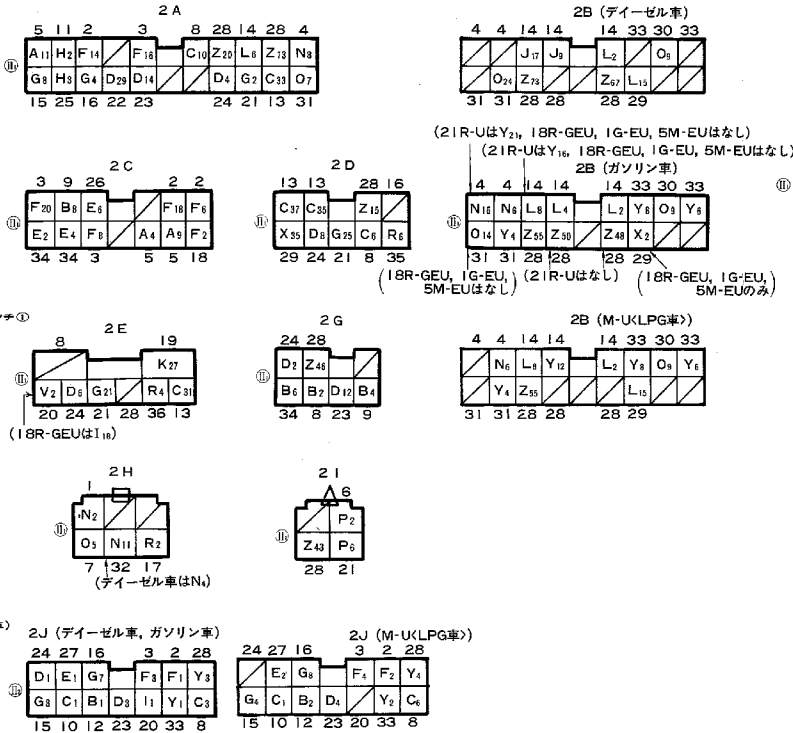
2 A

5 11 2 3 8 28 14 28 4

| $A_{11}$ | $H_2$ | $F_{14}$ | | $F_{16}$ | | $C_{10}$ | $Z_{20}$ | $L_6$ | $Z_{73}$ | $N_8$ |
|---|---|---|---|---|---|---|---|---|---|---|
| $G_8$ | $H_3$ | $G_4$ | $D_{29}$ | $D_{14}$ | | | $D_4$ | $G_2$ | $C_{33}$ | $O_7$ |

15 25 16 22 23 24 21 13 31

2B (デイーゼル車)

4 4 14 14 14 33 30 33

| | | $J_{17}$ | $J_9$ | | $L_2$ | | $O_9$ | |
|---|---|---|---|---|---|---|---|---|
| | $O_{24}$ | $Z_{73}$ | | | $Z_{67}$ | $L_{15}$ | | |

31 31 28 28 28 29

2 C

3 9 26 2 2

| $F_{20}$ | $B_8$ | $E_6$ | | | $F_{18}$ | $F_6$ |
|---|---|---|---|---|---|---|
| $E_2$ | $E_4$ | $F_8$ | | $A_4$ | $A_9$ | $F_2$ |

34 34 3 5 5 18

2 D

13 13 28 16

| $C_{37}$ | $C_{35}$ | | $Z_{15}$ | |
|---|---|---|---|---|
| $X_{35}$ | $D_8$ | $G_{25}$ | $C_6$ | $R_6$ |

29 24 21 8 35

(21R-UはY21, 18R-GEU, 1G-EU, 5M-EUはなし)
(21R-UはY16, 18R-GEU, 1G-EU, 5M-EUはなし)
2B (ガソリン車)

4 4 14 14 14 33 30 33

| $N_{16}$ | $N_6$ | $L_8$ | $L_4$ | | $L_2$ | $Y_8$ | $O_9$ | $Y_6$ |
|---|---|---|---|---|---|---|---|---|
| $O_{14}$ | $Y_4$ | $Z_{55}$ | $Z_{50}$ | | $Z_{48}$ | $X_2$ | | |

31 31 28 28 28 29

(18R-GEU, 1G-EU, 5M-EUはなし) (21R-Uはなし) (18R-GEU, 1G-EU, 5M-EUのみ)

2 E

8 19

| | | | | $K_{27}$ | |
|---|---|---|---|---|---|
| $V_2$ | $D_6$ | $G_{21}$ | | $R_4$ | $C_{31}$ |

20 24 21 28 36 13

(18R-GEUは$I_{18}$)

2 G

24 28

| $D_2$ | $Z_{46}$ | | |
|---|---|---|---|
| $B_6$ | $B_2$ | $D_{12}$ | $B_4$ |

34 8 23 9

2B (M-U<LPG車>)

4 4 14 14 14 33 30 33

| | $N_6$ | $L_8$ | $Y_{12}$ | | $L_2$ | $Y_8$ | $O_9$ | $Y_6$ |
|---|---|---|---|---|---|---|---|---|
| | $Y_4$ | $Z_{55}$ | | | | $L_{15}$ | | |

31 31 28 28 28 29

2 H

1

| $N_2$ | | |
|---|---|---|
| $O_5$ | $N_{11}$ | $R_2$ |

7 32 17
(デイーゼル車は$N_4$)

2 I

6

| | $P_2$ |
|---|---|
| $Z_{43}$ | $P_6$ |

28 21

2J (デイーゼル車, ガソリン車)

24 27 16 3 2 28

| $D_1$ | $E_1$ | $G_7$ | | $F_3$ | $F_1$ | $Y_3$ |
|---|---|---|---|---|---|---|
| $G_8$ | $C_1$ | $B_1$ | $D_3$ | $I_1$ | $Y_1$ | $C_3$ |

15 10 12 23 20 33 8

2J (M-U<LPG車>)

24 27 16 3 2 28

| | $E_2$ | $G_8$ | | $F_4$ | $F_2$ | $Y_4$ |
|---|---|---|---|---|---|---|
| $G_4$ | $C_1$ | $B_2$ | $D_4$ | | $Y_2$ | $C_6$ |

15 10 12 23 20 33 8